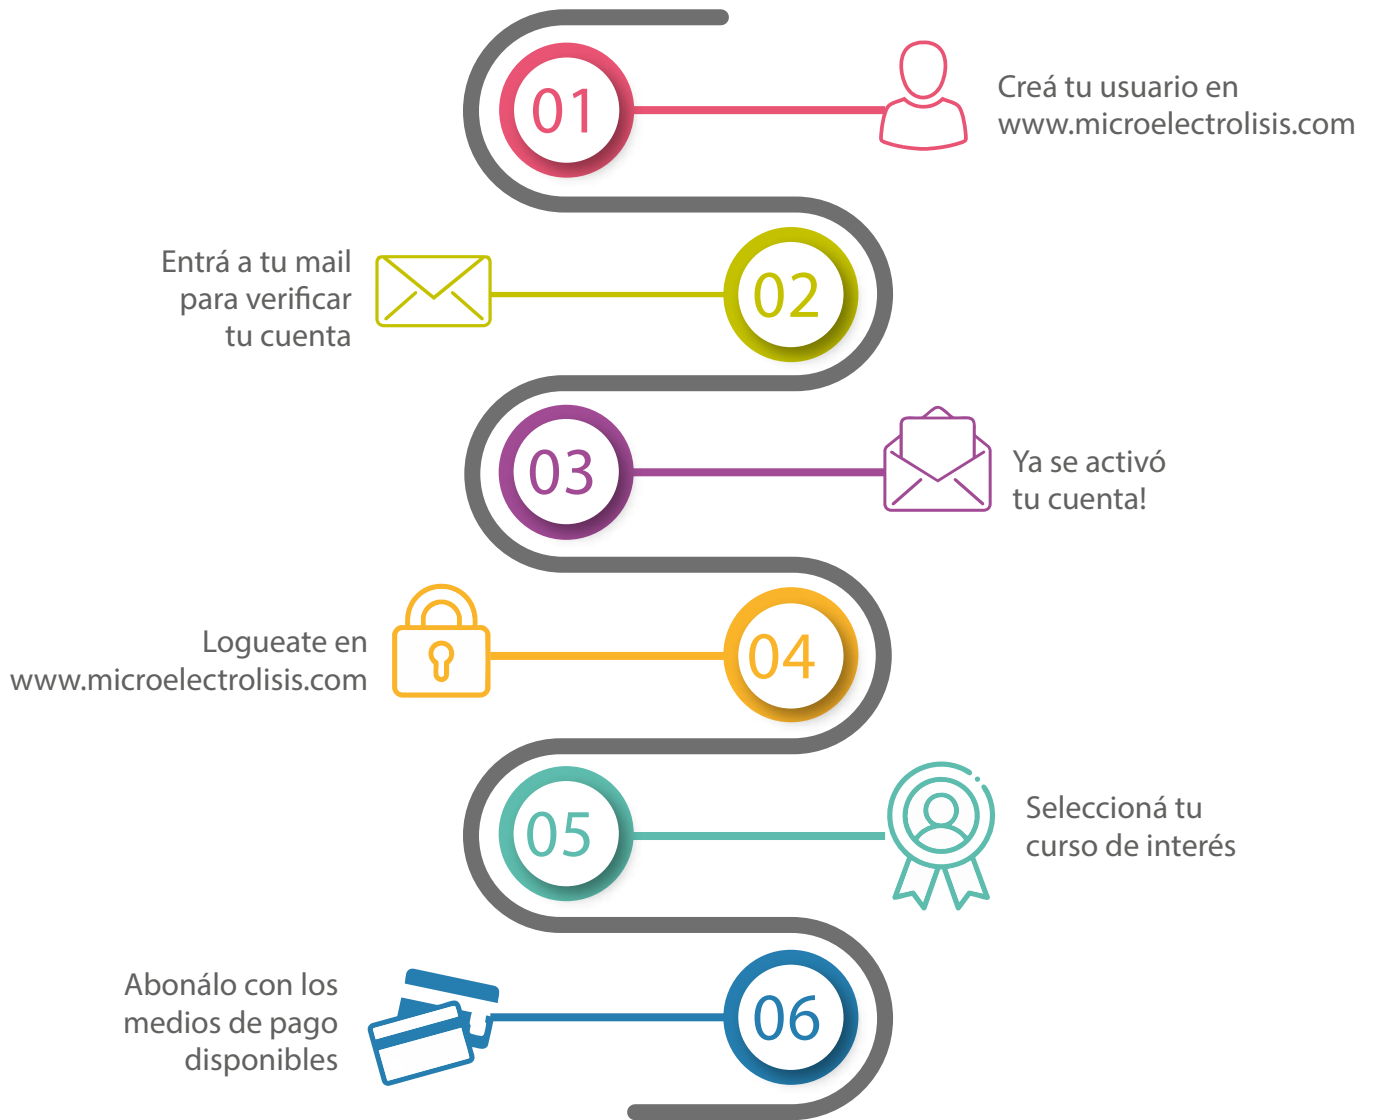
01

Creá tu usuario en www.microelectrolisis.com

Entrá a tu mail para verificar tu cuenta

02

03

Ya se activó tu cuenta!

Logueate en www.microelectrolisis.com

04

05

Seleccioná tu curso de interés

Abonálo con los medios de pago disponibles

06